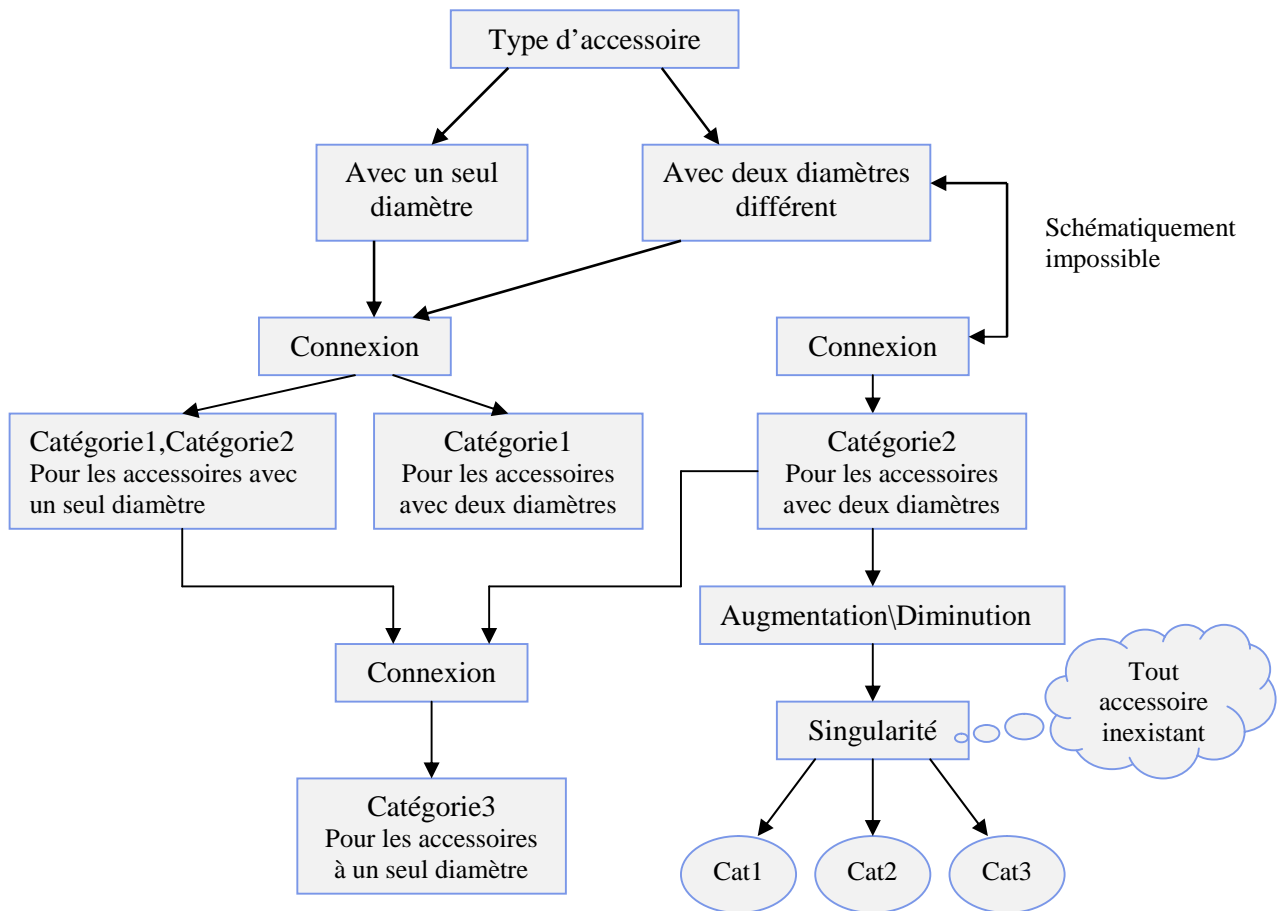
Type d'accessoire

Avec un seul diamètre

Avec deux diamètres différent

Schématiquement impossible

Connexion

Connexion

Catégorie1,Catégorie2 Pour les accessoires avec un seul diamètre

Catégorie1 Pour les accessoires avec deux diamètres

Catégorie2 Pour les accessoires avec deux diamètres

Augmentation\Diminution

Connexion

Singularité

Tout accessoire inexistant

Catégorie3 Pour les accessoires à un seul diamètre

Cat1

Cat2

Cat3